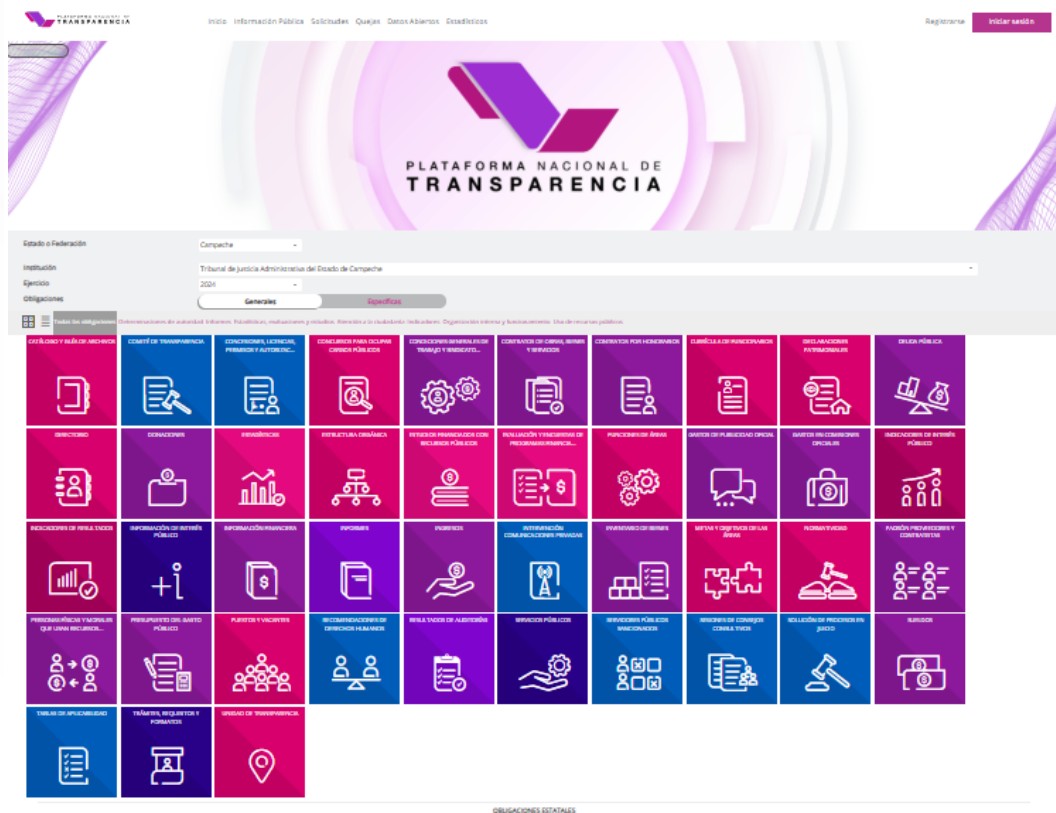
PLATAFORMA NACIONAL DE TRANSPARENCIA

Inicio Información Pública Solicitudes Quejas Datos Abiertos Estadísticas

Registrarse Iniciar sesión

PLATAFORMA NACIONAL DE TRANSPARENCIA

Estado o Federación Campeche

Institución Tribunal de Justicia Administrativa del Estado de Campeche

Ejercicio 2024

Obligaciones Generales Específicas

Todas las obligaciones Determinaciones de autoridad Informes Estadísticas, evaluaciones y estudios Atención a la ciudadanía Indicadores Organización interna y funcionamiento Uso de recursos públicos

CATÁLOGO Y GUÍA DE ARCHIVOS
COMITÉ DE TRANSPARENCIA
CONCESIONES, LICENCIAS, PERMISOS Y AUTORIZAC...
CONCURSOS PARA OCUPAR CARGOS PÚBLICOS
CONDICIONES GENERALES DE TRABAJO Y SINDICATO...
CONTRATOS DE OBRAS, BIENES Y SERVICIOS
CONTRATOS POR HONORARIOS
CURRÍCULA DE FUNCIONARIOS
DECLARACIONES PATRIMONIALES
DEUDA PÚBLICA
DIRECTORIO
DONACIONES
ESTADÍSTICAS
ESTRUCTURA ORGÁNICA
ESTUDIOS FINANCIADOS CON RECURSOS PÚBLICOS
EVALUACIÓN Y ENCUESTAS DE PROGRAMAS FINANCIA...
FUNCIONES DE ÁREAS
GASTOS DE PUBLICIDAD OFICIAL
GASTOS EN COMISIONES OFICIALES
INDICADORES DE INTERÉS PÚBLICO
INDICADORES DE RESULTADOS
INFORMACIÓN DE INTERÉS PÚBLICO
INFORMACIÓN FINANCIERA
INFORMES
INGRESOS
INTERVENCIÓN COMUNICACIONES PRIVADAS
INVENTARIO DE BIENES
METAS Y OBJETIVOS DE LAS ÁREAS
NORMATIVIDAD
PADRÓN PROVEEDORES Y CONTRATISTAS
PERSONAS FÍSICAS Y MORALES QUE USAN RECURSOS...
PRESUPUESTO DEL GASTO PÚBLICO
PUESTOS Y VACANTES
RECOMENDACIONES DE DERECHOS HUMANOS
RESULTADOS DE AUDITORÍA
SERVICIOS PÚBLICOS
SERVIDORES PÚBLICOS SANCIONADOS
SESIONES DE CONSEJOS CONSULTIVOS
SOLUCIÓN DE PROCESOS EN JUICIO
SUELDOS
TABLAS DE APLICABILIDAD
TRÁMITES, REQUISITOS Y FORMATOS
UNIDAD DE TRANSPARENCIA

OBLIGACIONES ESTATALES